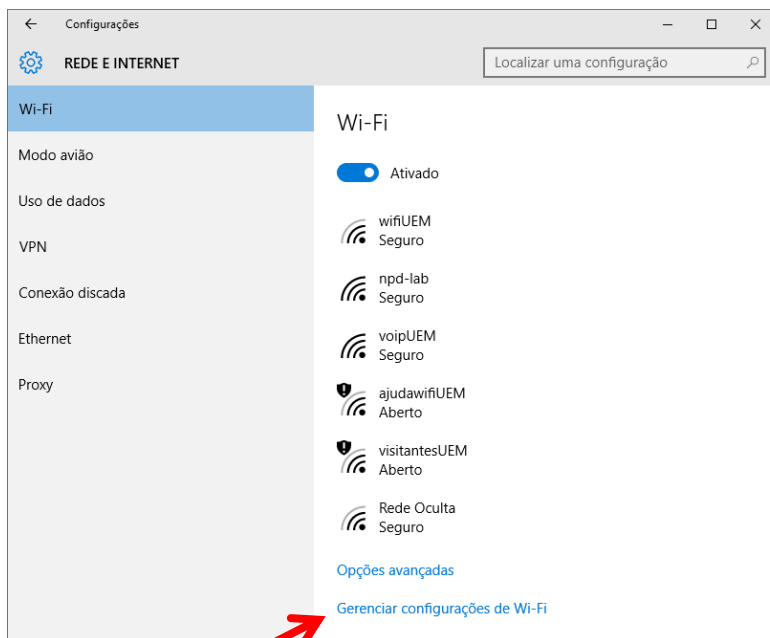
←
Configurações
—
☐
✕
REDE E INTERNET
Localizar uma configuração

Wi-Fi
Modo avião
Uso de dados
VPN
Conexão discada
Ethernet
Proxy

Wi-Fi

Ativado

wifiUEM
Seguro

npd-lab
Seguro

voipUEM
Seguro

ajudawifiUEM
Aberto

visitantesUEM
Aberto

Rede Oculta
Seguro

Opções avançadas

Gerenciar configurações de Wi-Fi